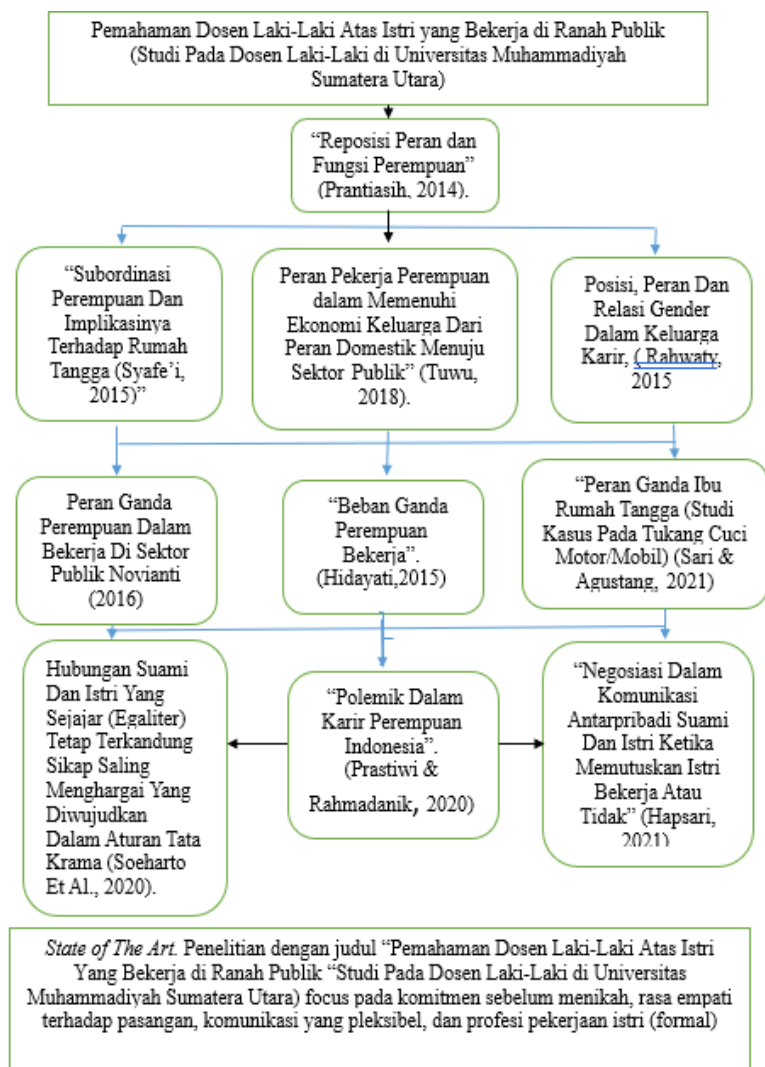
Pemahaman Dosen Laki-Laki Atas Istri yang Bekerja di Ranah Publik (Studi Pada Dosen Laki-Laki di Universitas Muhammadiyah Sumatera Utara)

"Reposisi Peran dan Fungsi Perempuan" (Prantiasih, 2014).

"Subordinasi Perempuan Dan Implikasinya Terhadap Rumah Tangga (Syafe'i, 2015)"

Peran Pekerja Perempuan dalam Memenuhi Ekonomi Keluarga Dari Peran Domestik Menuju Sektor Publik" (Tuwu, 2018).

Posisi, Peran Dan Relasi Gender Dalam Keluarga Karir, ( Rahwaty, 2015

Peran Ganda Perempuan Dalam Bekerja Di Sektor Publik Novianti (2016)

"Beban Ganda Perempuan Bekerja". (Hidayati,2015)

"Peran Ganda Ibu Rumah Tangga (Studi Kasus Pada Tukang Cuci Motor/Mobil) (Sari & Agustang, 2021)

Hubungan Suami Dan Istri Yang Sejajar (Egaliter) Tetap Terkandung Sikap Saling Menghargai Yang Diwujudkan Dalam Aturan Tata Krama (Soeharto Et Al., 2020).

"Polemik Dalam Karir Perempuan Indonesia". (Prastiwi & Rahmadanik, 2020)

"Negosiasi Dalam Komunikasi Antarpribadi Suami Dan Istri Ketika Memutuskan Istri Bekerja Atau Tidak" (Hapsari, 2021)

State of The Art. Penelitian dengan judul "Pemahaman Dosen Laki-Laki Atas Istri Yang Bekerja di Ranah Publik "Studi Pada Dosen Laki-Laki di Universitas Muhammadiyah Sumatera Utara) focus pada komitmen sebelum menikah, rasa empati terhadap pasangan, komunikasi yang pleksibel, dan profesi pekerjaan istri (formal)